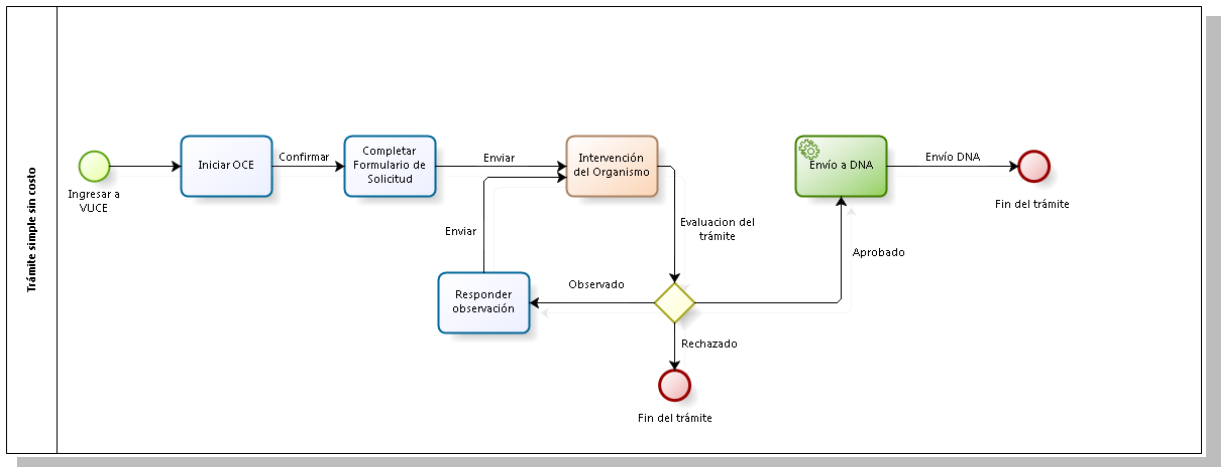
Trámite simple sin costo

Ingresar a VUCE

Iniciar OCE

Confirmar

Completar Formulario de Solicitud

Enviar

Intervención del Organismo

Envío a DNA

Envío DNA

Fin del trámite

Evaluacion del trámite

Enviar

Aprobado

Responder observación

Observado

Rechazado

Fin del trámite